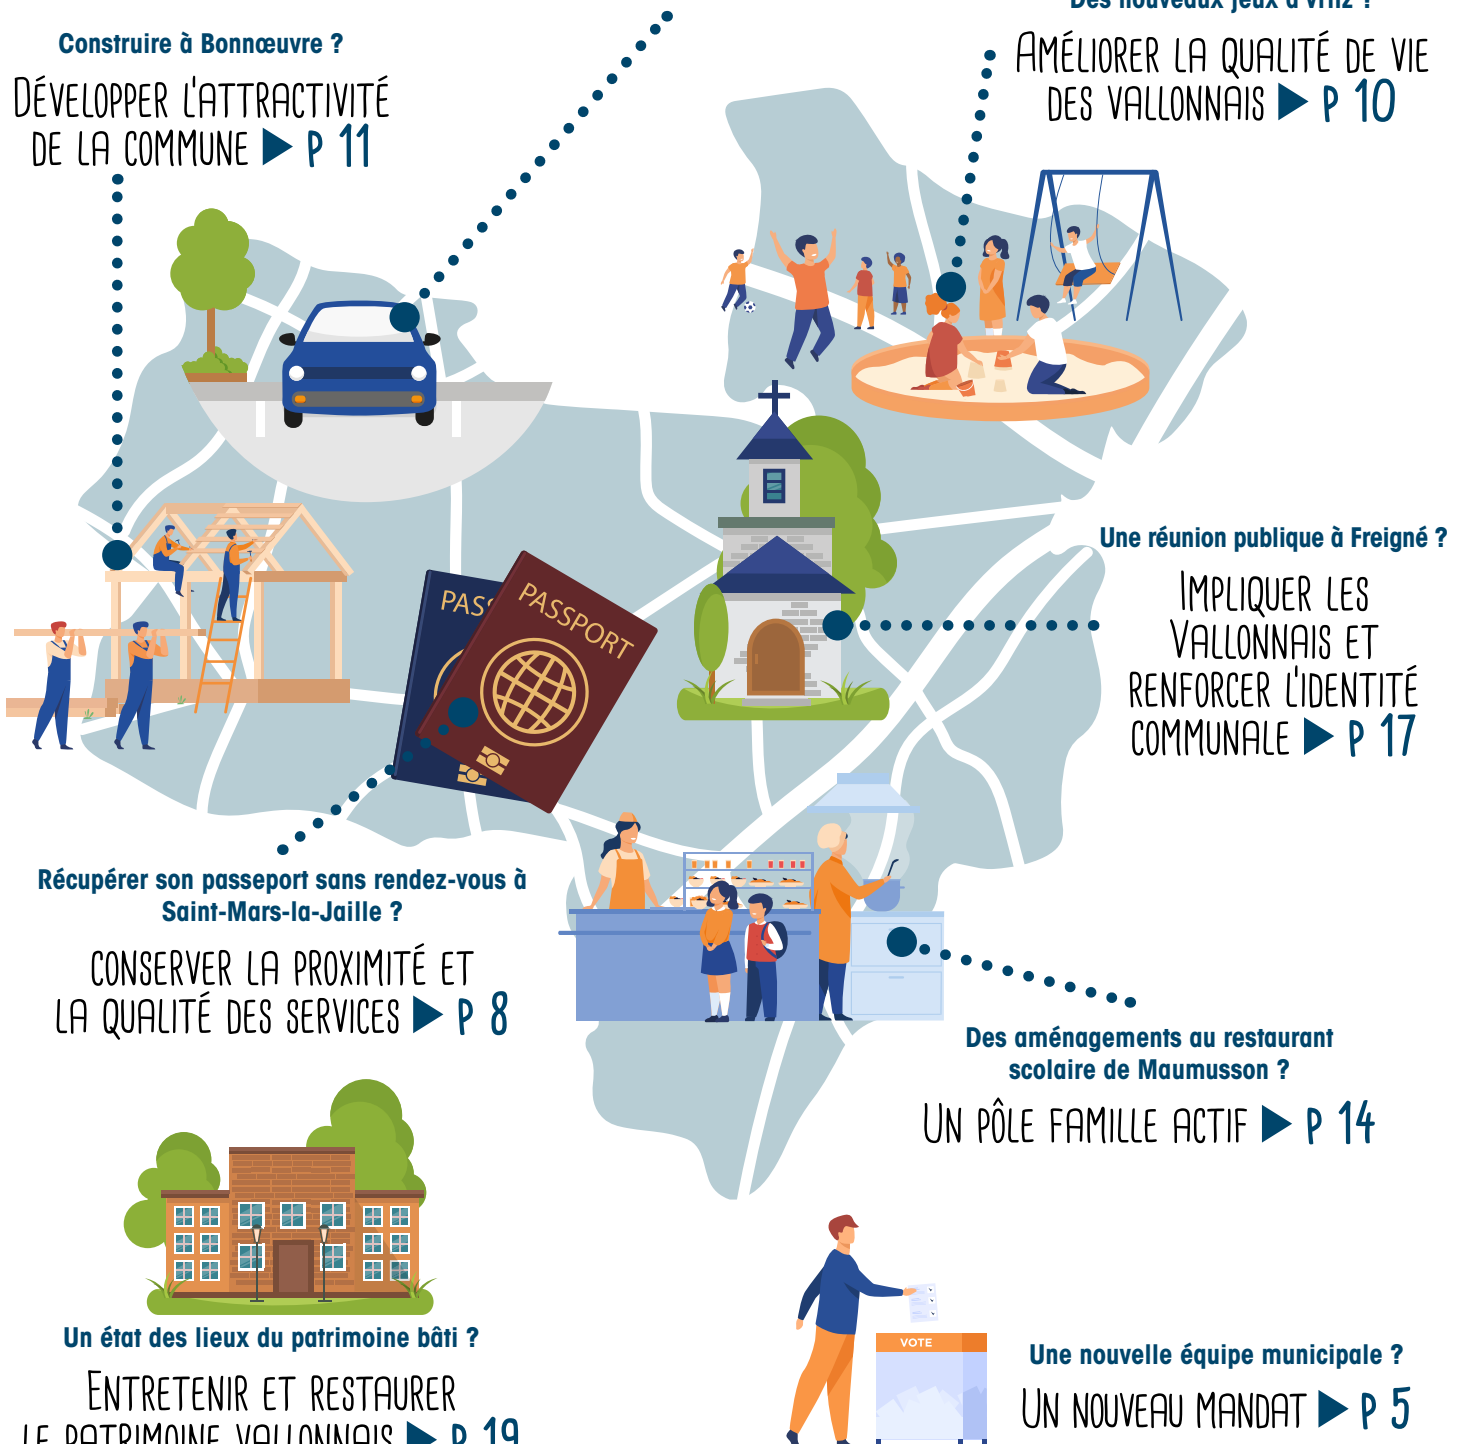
Construire à Bonnœuvre ?

DÉVELOPPER L'ATTRACTIVITÉ DE LA COMMUNE ▶ P 11

Des nouveaux jeux à Vritz ?

AMÉLIORER LA QUALITÉ DE VIE DES VALLONNAIS ▶ P 10

PASS

PASSPORT

Une réunion publique à Freigné ?

IMPLIQUER LES VALLONNAIS ET RENFORCER L'IDENTITÉ COMMUNALE ▶ P 17

Récupérer son passeport sans rendez-vous à Saint-Mars-la-Jaille ?

CONSERVER LA PROXIMITÉ ET LA QUALITÉ DES SERVICES ▶ P 8

Des aménagements au restaurant scolaire de Maumusson ?

UN PÔLE FAMILLE ACTIF ▶ P 14

Un état des lieux du patrimoine bâti ?

ENTRETENIR ET RESTAURER LE PATRIMOINE VALLONNAIS ▶ P 19

VOTE

Une nouvelle équipe municipale ?

UN NOUVEAU MANDAT ▶ P 5